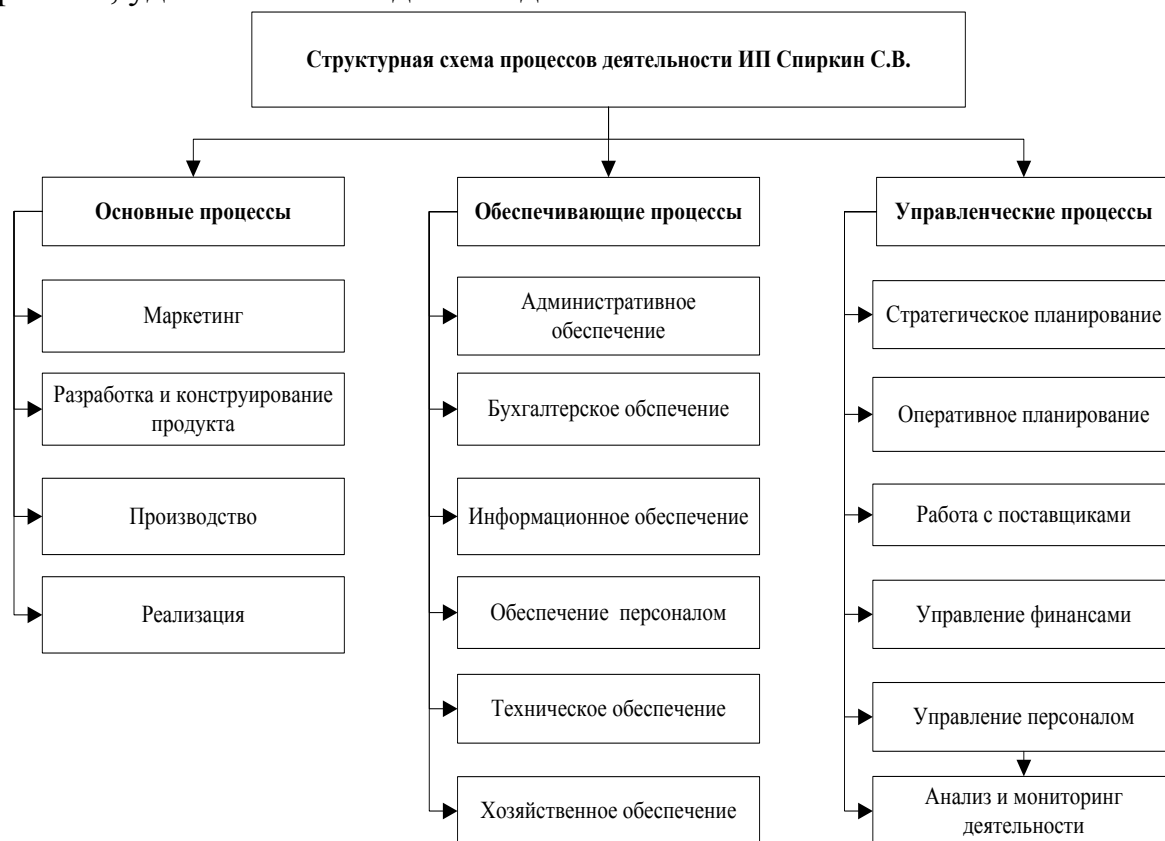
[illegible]

Структурная схема процессов деятельности ИП Спиркин С.В.

Основные процессы

Маркетинг

Разработка и конструирование продукта

Производство

Реализация

Обеспечивающие процессы

Административное обеспечение

Бухгалтерское обеспечение

Информационное обеспечение

Обеспечение персоналом

Техническое обеспечение

Хозяйственное обеспечение

Управленческие процессы

Стратегическое планирование

Оперативное планирование

Работа с поставщиками

Управление финансами

Управление персоналом

Анализ и мониторинг деятельности